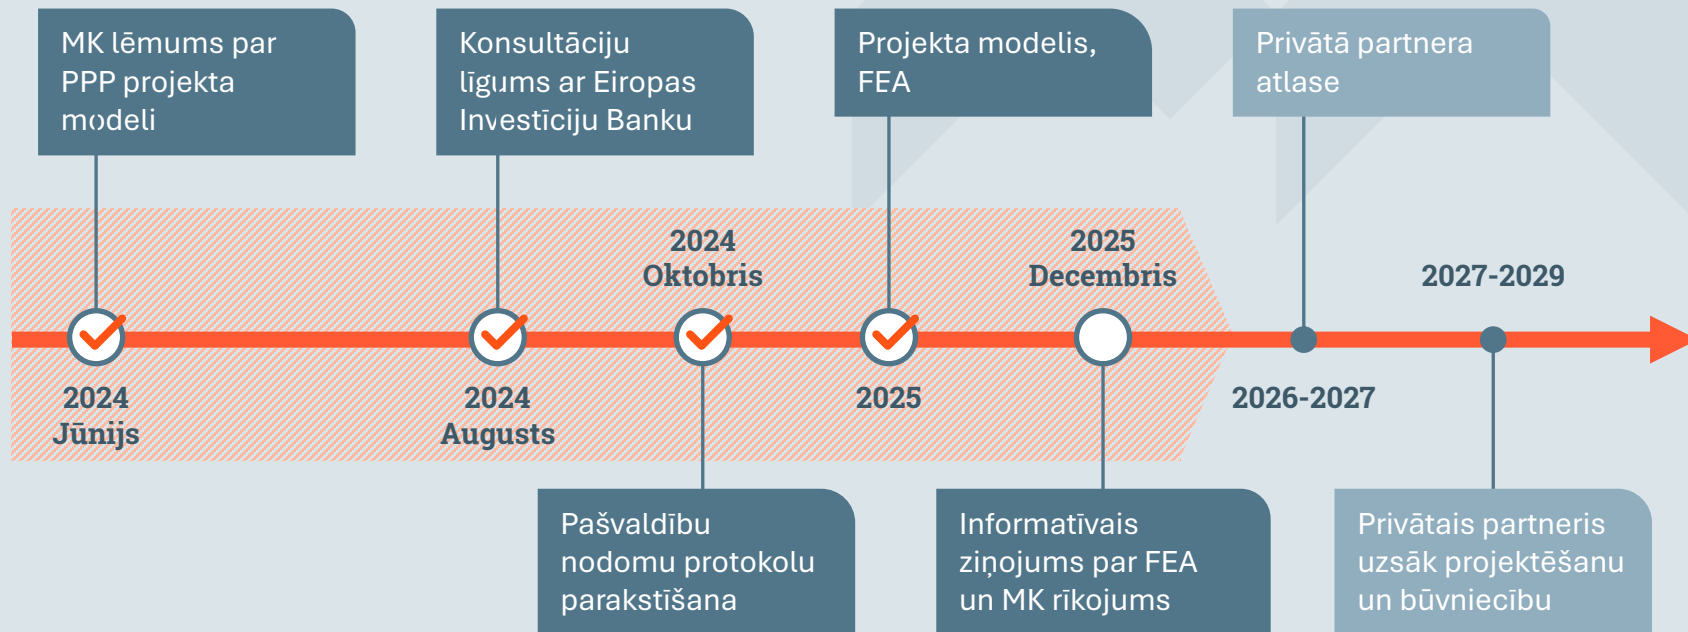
MK lēmums par PPP projekta modeli

Konsultāciju līgums ar Eiropas Investīciju Banku

Projekta modelis, FEA

Privātā partnera atlase

2024
Jūnijs

2024
Augusts

2024
Oktobris

2025

2025
Decembris

2026-2027

2027-2029

Pašvaldību nodomu protokolu parakstīšana

Informatīvais ziņojums par FEA un MK rīkojums

Privātais partneris uzsāk projektēšanu un būvniecību